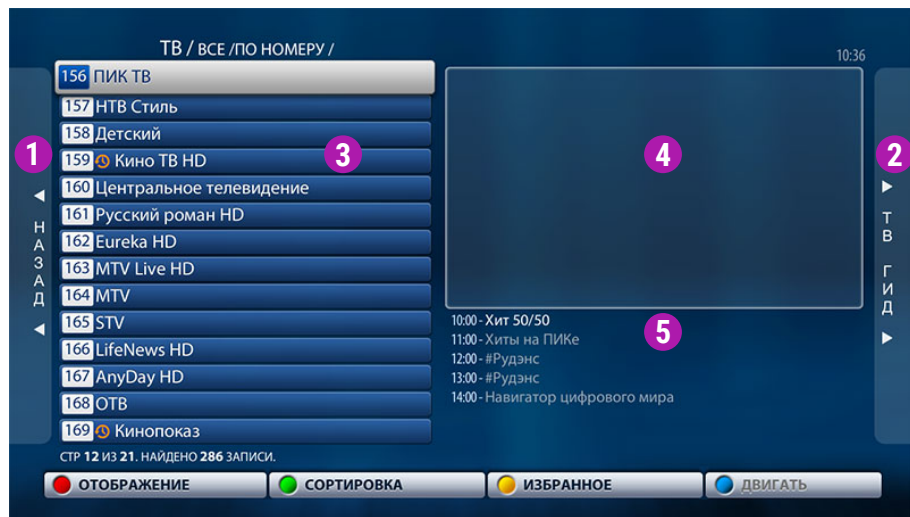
ТВ / ВСЕ /ПО НОМЕРУ /

10:36

1

НАЗАД

156 ПИК ТВ
157 НТВ Стиль
158 Детский
159 Кино ТВ HD
160 Центральное телевидение
161 Русский роман HD
162 Eureka HD
163 MTV Live HD
164 MTV
165 STV
166 LifeNews HD
167 AnyDay HD
168 ОТВ
169 Кинопоказ

3

4

2

ТВ ГИД

5

10:00 - Хит 50/50
11:00 - Хиты на ПИКе
12:00 - #Рудэнс
13:00 - #Рудэнс
14:00 - Навигатор цифрового мира

СТР 12 ИЗ 21. НАЙДЕНО 286 ЗАПИСИ.

ОТОБРАЖЕНИЕ СОРТИРОВКА ИЗБРАННОЕ ДВИГАТЬ